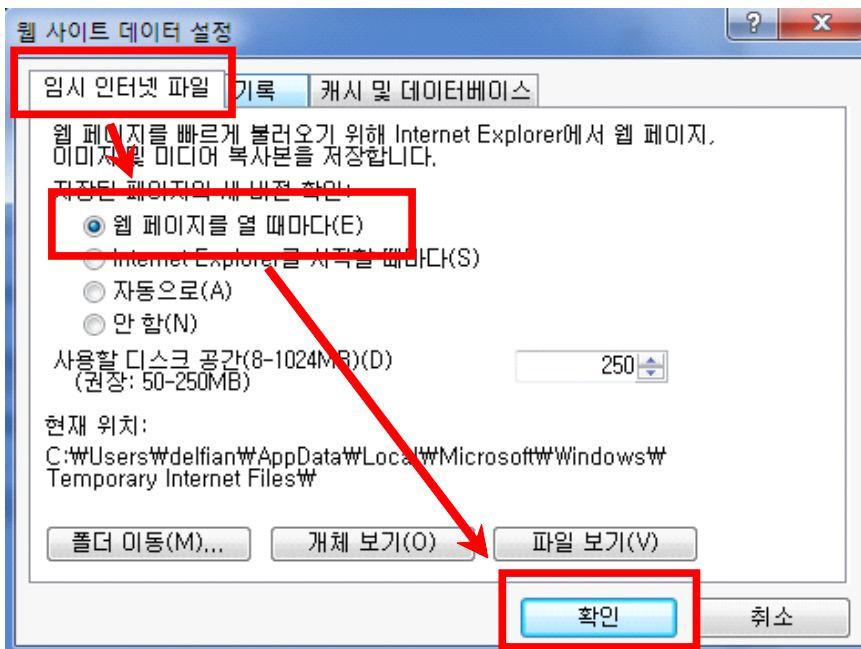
웹 사이트 데이터 설정

?

X

임시 인터넷 파일

기록

캐시 및 데이터베이스

웹 페이지를 빠르게 불러오기 위해 Internet Explorer에서 웹 페이지, 이미지 및 미디어 복사본을 저장합니다.

저장된 페이지의 새 버전 확인:

웹 페이지를 열 때마다(E)

Internet Explorer를 시작할 때마다(S)

자동으로(A)

안 함(N)

사용할 디스크 공간(8-1024MB)(D)
(권장: 50-250MB)

250

현재 위치:

C:₩Users₩delfian₩AppData₩Local₩Microsoft₩Windows₩Temporary Internet Files₩

폴더 이동(M)...

개체 보기(O)

파일 보기(V)

확인

취소